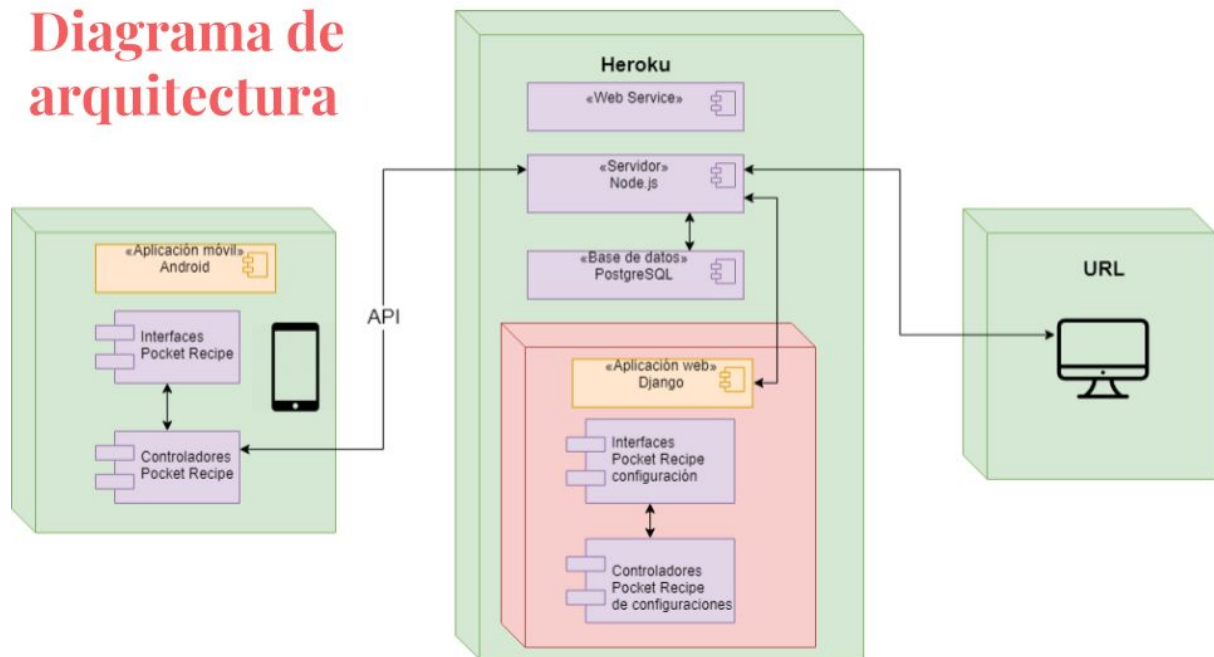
Diagrama de arquitectura

Heroku

«Web Service»

«Servidor»
Node.js

«Base de datos»
PostgreSQL

«Aplicación web»
Django

Interfaces
Pocket Recipe
configuración

Controladores
Pocket Recipe
de configuraciones

«Aplicación móvil»
Android

Interfaces
Pocket Recipe

Controladores
Pocket Recipe

API

URL